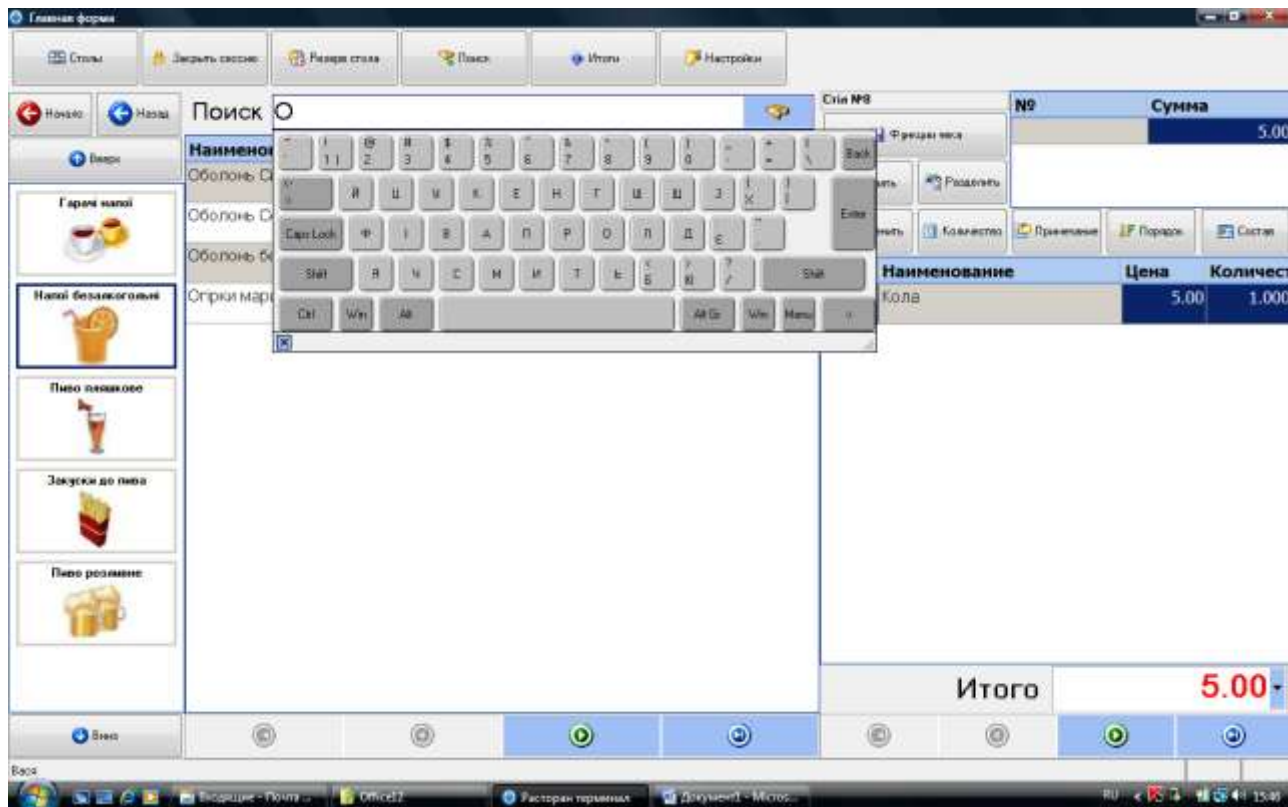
Главная форма

Столы
Закрыть сессию
Резерв стола
Поиск
Итоги
Настройки

Начало
Назад
Поиск О

Вверх

Наименов
Оболонь С
Оболонь С
Оболонь б
Огірки мар

Гарячі напої
Напої безалкогольні
Пиво пляшкове
Закуски до пива
Пиво розливне

Вниз

~ ! 1 @ 2 # 3 $ 4 % 5 ^ 6 & 7 * 8 ( 9 ) 0 _ - + = | \ Back
Й Ц У К Е Н Г Ш Щ З Х Ъ Enter
Caps Lock Ф Ы В А П Р О Л Д Ж Э
Shift Я Ч С М И Т Ь Б Ю ? / Shift
Ctrl Win Alt Alt Gr Win Menu

Стіл №8
Функции чека
Разделить
Количество
Примечание
Порядок
Состав

№
Сумма
5.00

Наименование
Цена
Количест
Кола
5.00
1.000

Итого
5.00

Вася

Входящие - Почта ...
Office12
Ресторан терминал
Документ1 - Micros...
RU
15:46